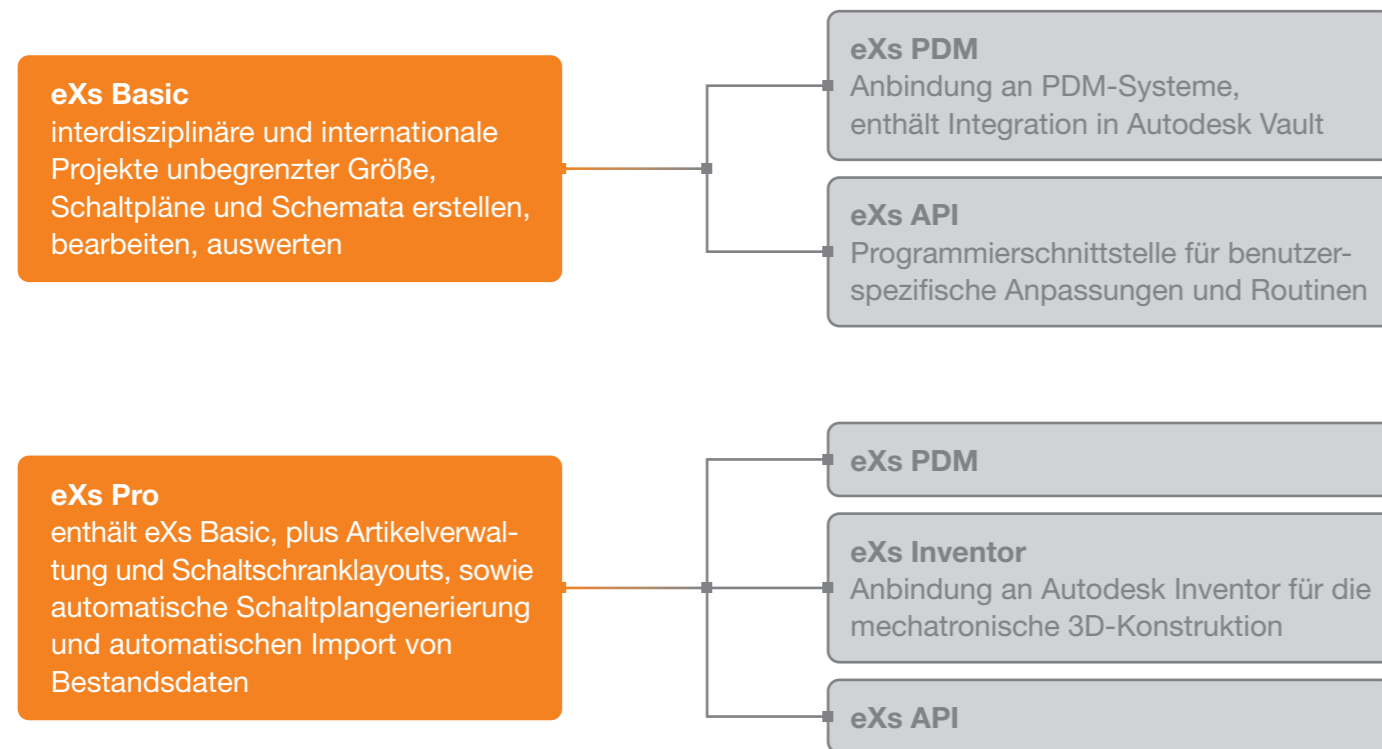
eXs Basic
interdisziplinäre und internationale Projekte unbegrenzter Größe, Schaltpläne und Schemata erstellen, bearbeiten, auswerten

eXs PDM
Anbindung an PDM-Systeme, enthält Integration in Autodesk Vault

eXs API
Programmierschnittstelle für benutzerspezifische Anpassungen und Routinen

eXs Pro
enthält eXs Basic, plus Artikelverwaltung und Schaltschranklayouts, sowie automatische Schaltplangenerierung und automatischen Import von Bestandsdaten

eXs PDM

eXs Inventor
Anbindung an Autodesk Inventor für die mechatronische 3D-Konstruktion

eXs API